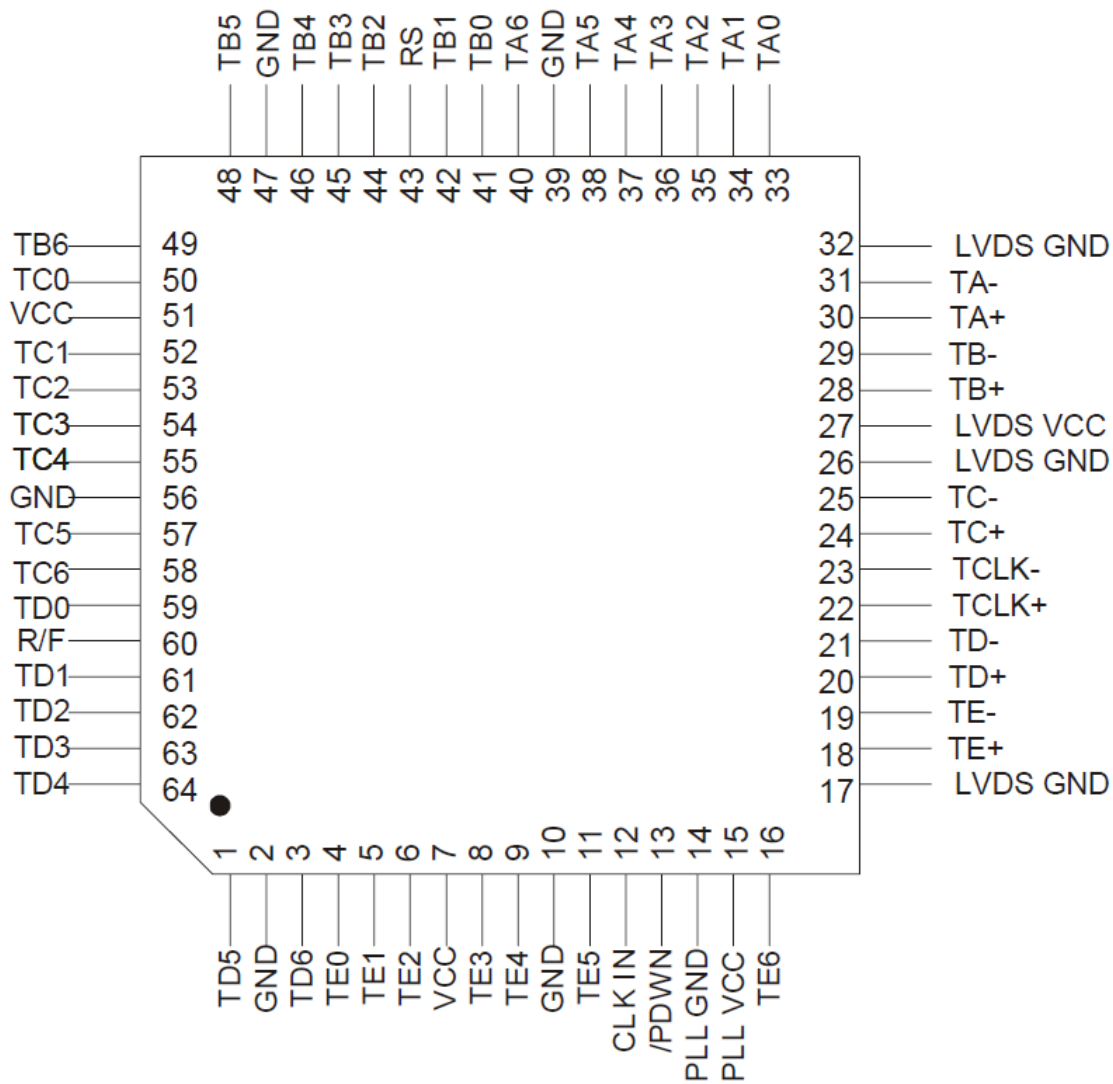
TB5 GND TB4 TB3 TB2 RS TB1 TB0 TA6 GND TA5 TA4 TA3 TA2 TA1 TA0

48 47 46 45 44 43 42 41 40 39 38 37 36 35 34 33

TB6 49
TC0 50
VCC 51
TC1 52
TC2 53
TC3 54
TC4 55
GND 56
TC5 57
TC6 58
TD0 59
R/F 60
TD1 61
TD2 62
TD3 63
TD4 64

32 LVDS GND
31 TA-
30 TA+
29 TB-
28 TB+
27 LVDS VCC
26 LVDS GND
25 TC-
24 TC+
23 TCLK-
22 TCLK+
21 TD-
20 TD+
19 TE-
18 TE+
17 LVDS GND

1 2 3 4 5 6 7 8 9 10 11 12 13 14 15 16

TD5 GND TD6 TE0 TE1 TE2 VCC TE3 TE4 GND TE5 CLK IN /PDWN PLL GND PLL VCC TE6